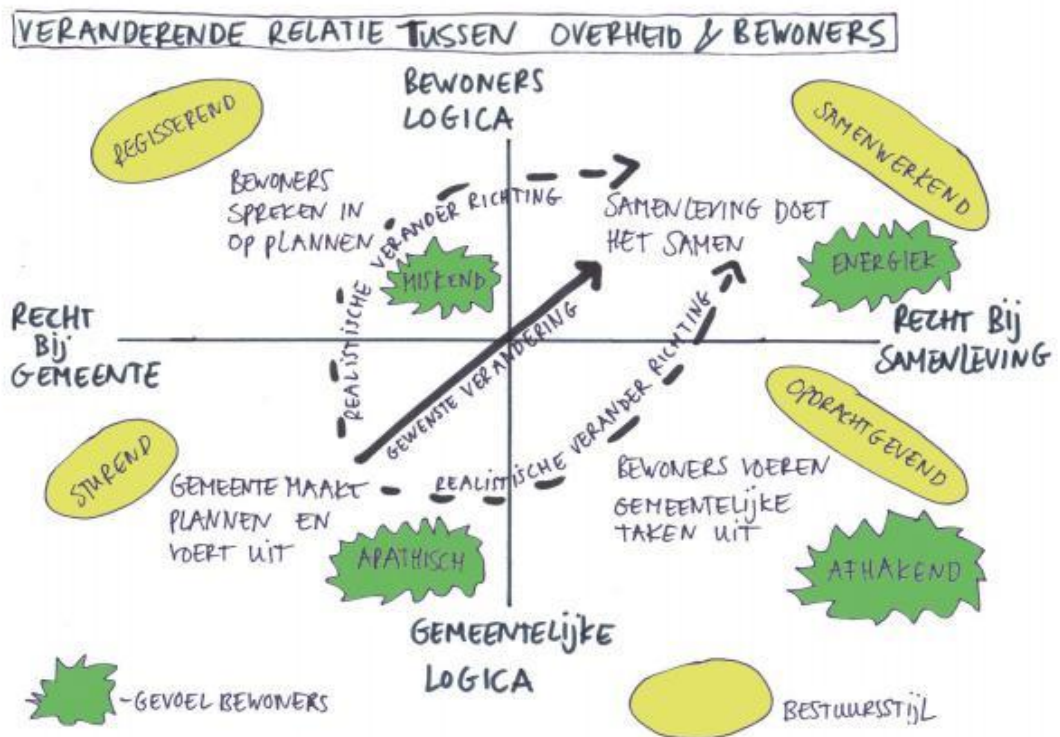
VERANDERENDE RELATIE TUSSEN OVERHEID & BEWONERS

BEWONERS LOGICA

REGISSEREND

SAMENWERKEND

BEWONERS SPREKEN IN OP PLANNEN

REALISTISCHE VERANDER RICHTING

SAMENLEVING DOET HET SAMEN

MISKEND

ENERGIEK

RECHT BIJ GEMEENTE

GEWENSTE VERANDERING

REALISTISCHE VERANDER RICHTING

RECHT BIJ SAMENLEVING

OPDRACHTGEVEND

STUREND

GEMEENTE MAAKT PLANNEN EN VOERT UIT

BEWONERS VOEREN GEMEENTELIJKE TAKEN UIT

APATHISCH

AFHAKEND

GEMEENTELIJKE LOGICA

- GEVOEL BEWONERS

BESTUURSSTIJL